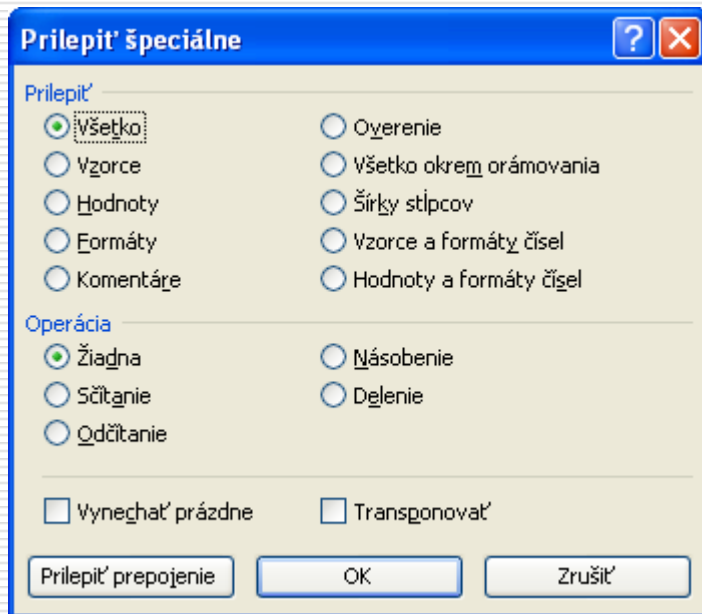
Prilepiť špeciálne

Prilepiť

Všetko
Vzorce
Hodnoty
Formáty
Komentáre

Overenie
Všetko okrem orámovania
Šírky stĺpcov
Vzorce a formáty čísel
Hodnoty a formáty čísel

Operácia

Žiadna
Sčítanie
Odčítanie

Násobenie
Delenie

Vynechať prázdne
Transponovať

Prilepiť prepojenie
OK
Zrušiť